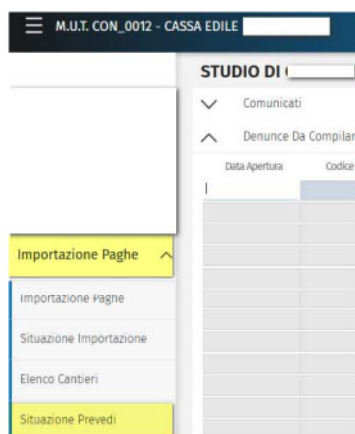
M.U.T. CON_0012 - CASSA EDILE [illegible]

STUDIO DI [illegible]

Comunicati

Denunce Da Compilar

Data Apertura

Codice

Importazione Paghe

Importazione Paghe

Situazione Importazione

Elenco Cantieri

Situazione Prevedi